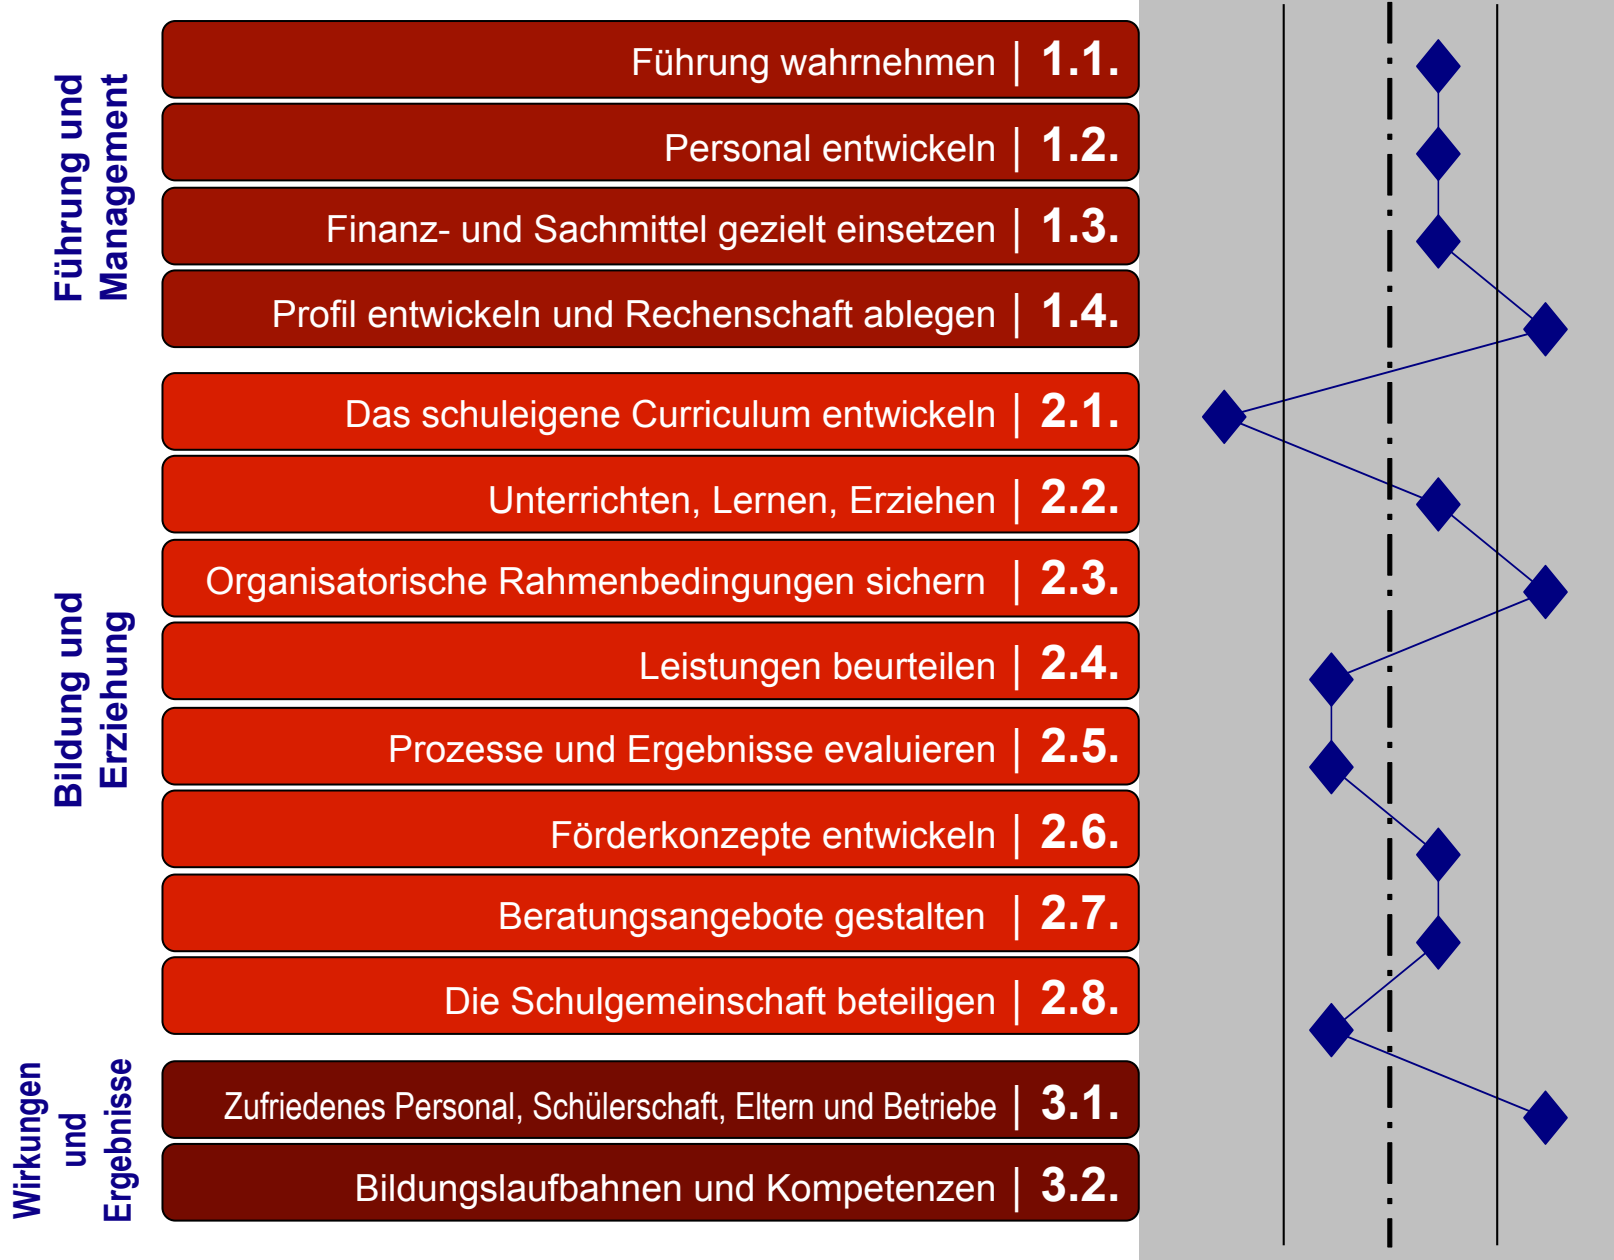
Führung und Management

Führung wahrnehmen | 1.1.

Personal entwickeln | 1.2.

Finanz- und Sachmittel gezielt einsetzen | 1.3.

Profil entwickeln und Rechenschaft ablegen | 1.4.

Bildung und Erziehung

Das schuleigene Curriculum entwickeln | 2.1.

Unterrichten, Lernen, Erziehen | 2.2.

Organisatorische Rahmenbedingungen sichern | 2.3.

Leistungen beurteilen | 2.4.

Prozesse und Ergebnisse evaluieren | 2.5.

Förderkonzepte entwickeln | 2.6.

Beratungsangebote gestalten | 2.7.

Die Schulgemeinschaft beteiligen | 2.8.

Wirkungen und Ergebnisse

Zufriedenes Personal, Schülerschaft, Eltern und Betriebe | 3.1.

Bildungslaufbahnen und Kompetenzen | 3.2.